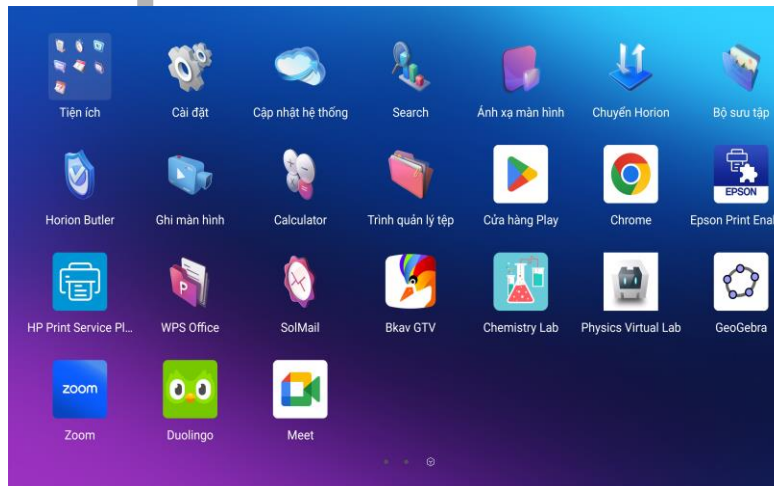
Tiện ích

Cài đặt

Cập nhật hệ thống

Search

Ánh xạ màn hình

Chuyển Horion

Bộ sưu tập

Horion Butler

Ghi màn hình

Calculator

Trình quản lý tệp

Cửa hàng Play

Chrome

EPSON

Epson Print Enal

HP Print Service Pl...

WPS Office

SolMail

Bkav GTV

Chemistry Lab

Physics Virtual Lab

GeoGebra

zoom

Zoom

Duolingo

Meet